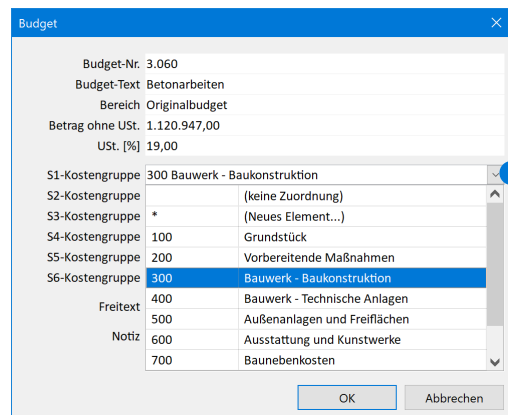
Budget

Budget-Nr. 3.060
Budget-Text Betonarbeiten
Bereich Originalbudget
Betrag ohne USt. 1.120.947,00
USt. [%] 19,00

S1-Kostengruppe 300 Bauwerk - Baukonstruktion
S2-Kostengruppe
S3-Kostengruppe
S4-Kostengruppe
S5-Kostengruppe
S6-Kostengruppe
Freitext
Notiz

| | |
|---|---|
| | (keine Zuordnung) |
| * | (Neues Element...) |
| 100 | Grundstück |
| 200 | Vorbereitende Maßnahmen |
| 300 | Bauwerk - Baukonstruktion |
| 400 | Bauwerk - Technische Anlagen |
| 500 | Außenanlagen und Freiflächen |
| 600 | Ausstattung und Kunstwerke |
| 700 | Baunebenkosten |

OK
Abbrechen